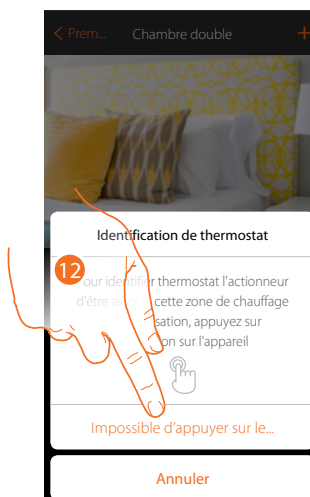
< Prem... Chambre double +

Identification de thermostat

12

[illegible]our identifier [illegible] thermostat l'actionneur d'être a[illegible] cette zone de chauffage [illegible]sation, appuyez sur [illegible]on sur l'appareil

Impossible d'appuyer sur le...

Annuler